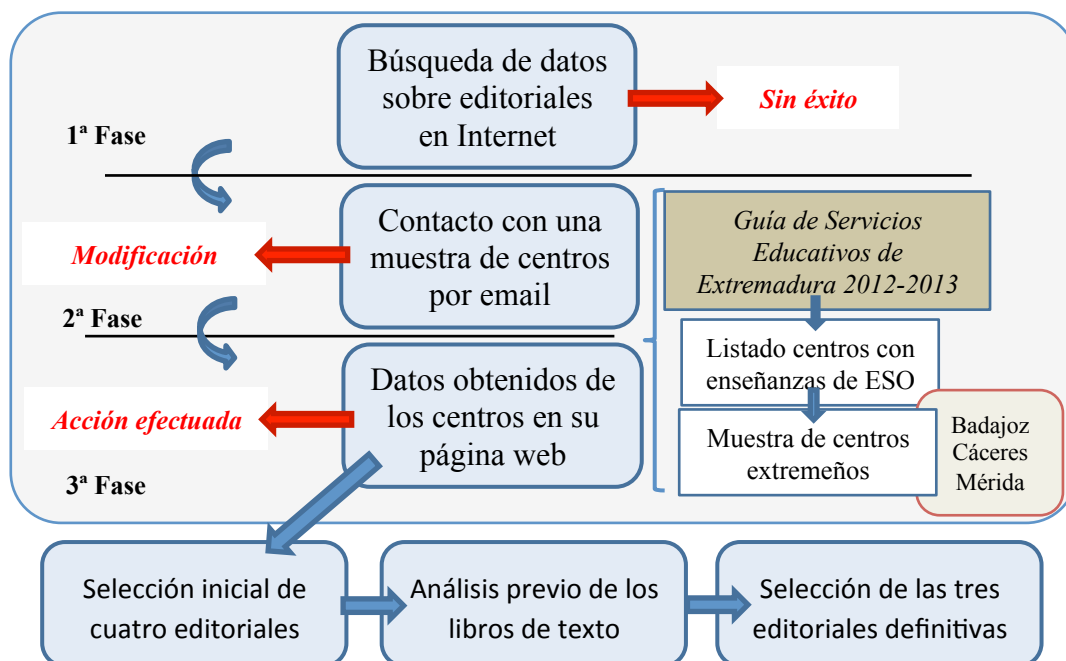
Búsqueda de datos sobre editoriales en Internet

Sin éxito

1ª Fase

Contacto con una muestra de centros por email

Modificación

Guía de Servicios Educativos de Extremadura 2012-2013

Listado centros con enseñanzas de ESO

Muestra de centros extremeños

Badajoz
Cáceres
Mérida

2ª Fase

Datos obtenidos de los centros en su página web

Acción efectuada

3ª Fase

Selección inicial de cuatro editoriales

Análisis previo de los libros de texto

Selección de las tres editoriales definitivas